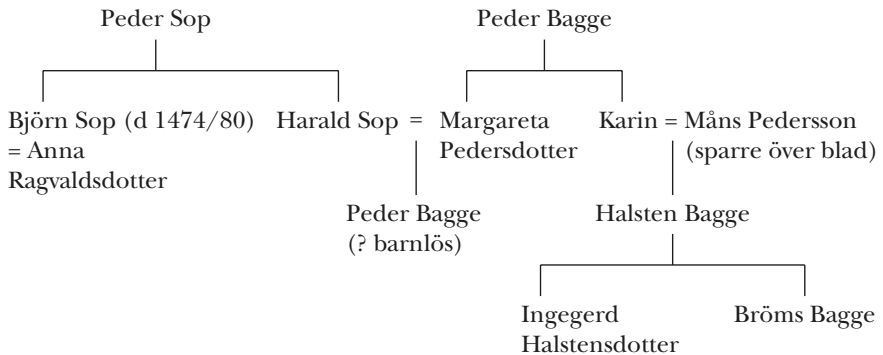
Peder Sop

Peder Bagge

Björn Sop (d 1474/80) = Anna Ragvaldsdotter

Harald Sop = Margareta Pedersdotter

Karin = Måns Pedersson (sparre över blad)

Peder Bagge (? barnlös)

Halsten Bagge

Ingegerd Halstensdotter

Bröms Bagge